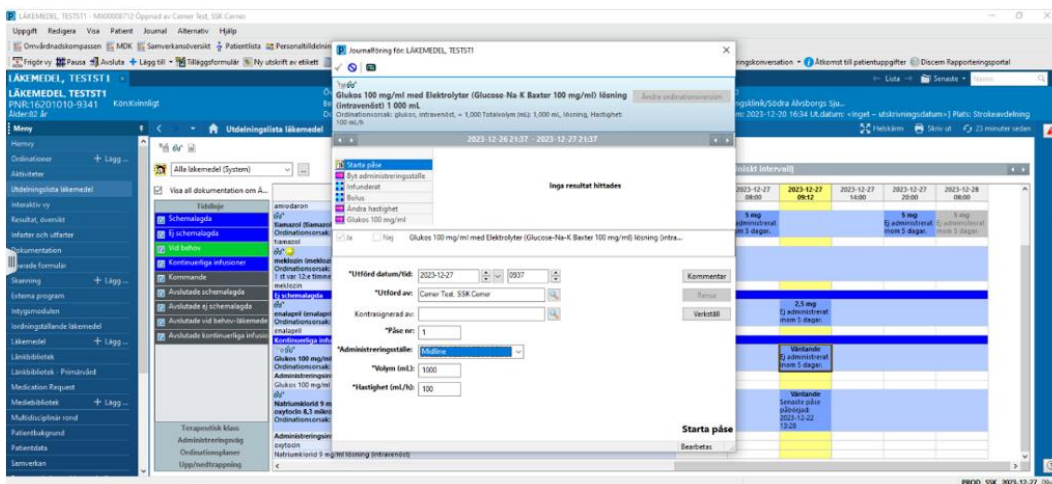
LÄKEMEDEL, TESTST1 - MX00008712 Öppnad av Cerner Test, SSK Cerner

Uppgift Redigera Visa Patient Journal Alternativ Hjälp

Omvårdnadskompassen MDK Samverkansöversikt Patientlista Personaltilldelnin

Frigör vy Pausa Avsluta Lägg till Tilläggsformulär Ny utskrift av etikett

ingskonversation Åtkomst till patientuppgifter Discem Rapporteringsportal

LÄKEMEDEL, TESTST1

Lista Senaste

LÄKEMEDEL, TESTST1
PNR:16201010-9341 Kön:Kvinnligt
Ålder:82 år

ngsklinik/Södra Älvsborgs Sju...
m: 2023-12-20 16:34 Ut.datum: <Inget - utskrivningsdatum> Plats: Strokeavdelning

Meny

Utdelningslista läkemedel

Helskärm Skriv ut 23 minuter sedan

Hemvy
Ordinationer + Lägg ...
Aktiviteter
Utdelningslista läkemedel
Interaktiv vy
Resultat, översikt
Infarter och utfarter
Dokumentation
Ifyllda formulär
Skanning + Lägg ...
Externa program
Intygsmodulen
Iordningställande läkemedel
Läkemedel + Lägg ...
Länkbibliotek
Länkbibliotek - Primärvård
Medication Request
Mediebibliotek + Lägg ...
Multidisciplinär rond
Patientbakgrund
Patientdata
Samverkan

Alla läkemedel (System)

Visa all dokumentation om Å...

Tidslinje
Schemalagda
Ej schemalagda
Vid behov
Kontinuerliga infusioner
Kommande
Avslutade schemalagda
Avslutade ej schemalagda
Avslutade vid behov-läkemede
Avslutade kontinuerliga infusio

Terapeutisk klass
Administreringsväg
Ordinationsplaner
Upp/nedtrappning

amiodaron
Ramazol (Ramazol
Ordinationsorsak:
tramazol
meklozin (meklozi
Ordinationsorsak:
1 st var 12:e timme
meklozin
Ej schemalagda
enalapril (enalapri
Ordinationsorsak:
enalapril
Kontinuerliga infu
Glukos 100 mg/ml
Ordinationsorsak:
Administreringsin
Glukos 100 mg/ml
Natriumklorid 9 m
oxytocin 8,3 mikro
Ordinationsorsak:
Administreringsin
oxytocin
Natriumklorid 9 mg/ml lösning (intravenöst)

Journalföring för: LÄKEMEDEL, TESTST1

Glukos 100 mg/ml med Elektrolyter (Glucose Na-K Baxter 100 mg/ml) lösning (intravenöst) 1 000 mL
Ordinationsorsak: glukos, intravenöst, = 1,000 Totalvolym (mL): 1,000 mL, lösning, Hastighet: 100 mL/h

Ändra ordinationsversion

2023-12-26 21:37 - 2023-12-27 21:37

Starta påse
Byt administreringsställe
Infunderat
Bolus
Ändra hastighet
Glukos 100 mg/ml

Inga resultat hittades

Ja Nej Glukos 100 mg/ml med Elektrolyter (Glucose-Na-K Baxter 100 mg/ml) lösning (intra...

*Utförd datum/tid: 2023-12-27 0937

*Utförd av: Cerner Test, SSK Cerner

Kontrasignerad av:

*Påse nr: 1

*Administreringsställe: Midline

*Volym (mL): 1000

*Hastighet (mL/h): 100

Kommentar
Rensa
Verkställ

Starta påse
Bearbetas

niskt intervall]

| 2023-12-27 08:00 | 2023-12-27 09:12 | 2023-12-27 14:00 | 2023-12-27 20:00 | 2023-12-28 08:00 |
|---|---|---|---|---|
| 5 mg Ej administrerat inom 5 dagar. | | | 5 mg Ej administrerat inom 5 dagar. | 5 mg Ej administrerat inom 5 dagar. |

2,5 mg
Ej administrerat inom 5 dagar.

Väntande
Ej administrerat inom 5 dagar.

Väntande
Senaste påse påbörjad: 2023-12-22 13:28

PROD SSK 2023-12-27 09: